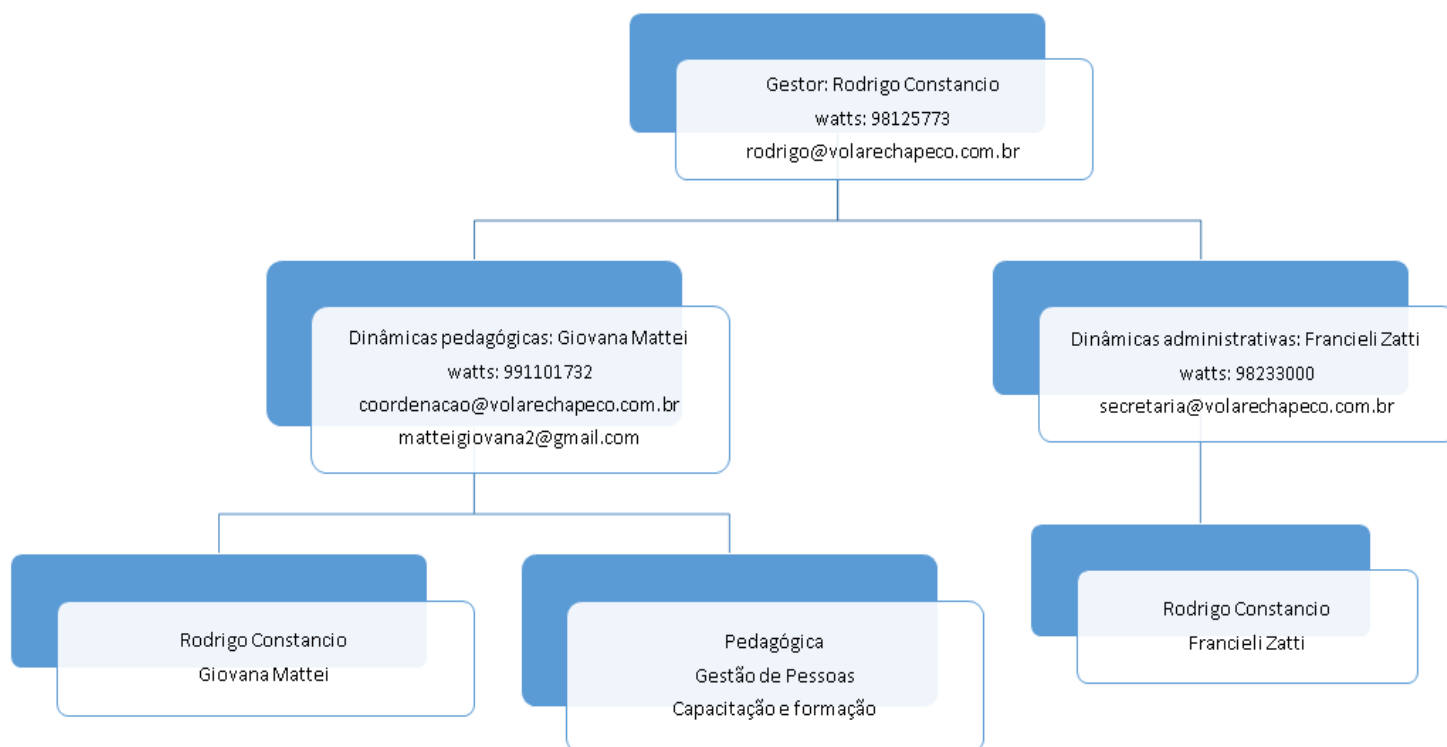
Gestor: Rodrigo Constancio
watts: 98125773
rodrigo@volarechapeco.com.br

Dinâmicas pedagógicas: Giovana Mattei
watts: 991101732
coordenacao@volarechapeco.com.br
matteigiovana2@gmail.com

Dinâmicas administrativas: Francieli Zatti
watts: 98233000
secretaria@volarechapeco.com.br

Rodrigo Constancio
Giovana Mattei

Pedagógica
Gestão de Pessoas
Capacitação e formação

Rodrigo Constancio
Francieli Zatti